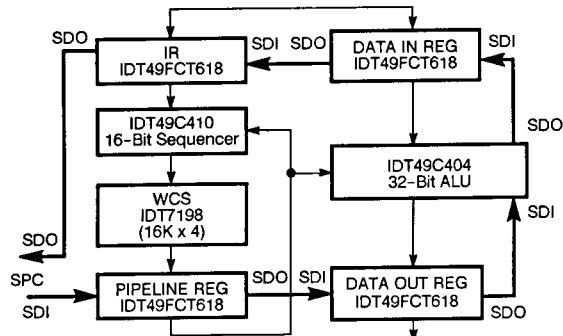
SDO
IR
IDT49FCT618
SDI
SDO
DATA IN REG
IDT49FCT618
SDI
IDT49C410
16-Bit Sequencer
SDO
IDT49C404
32-Bit ALU
WCS
IDT7198
(16K x 4)
SDI
SDO
SPC
SDI
PIPELINE REG
IDT49FCT618
SDO
SDI
DATA OUT REG
IDT49FCT618
SDO